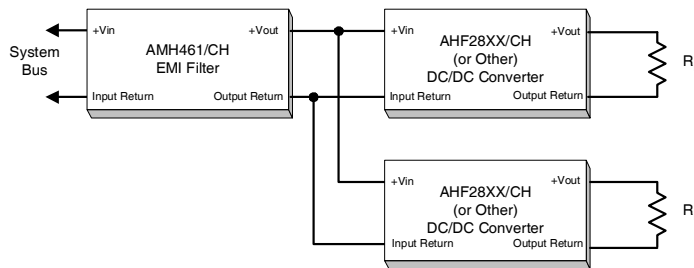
System Bus

+Vin
Input Return
AMH461/CH
EMI Filter
+Vout
Output Return

+Vin
Input Return
AHF28XX/CH
(or Other)
DC/DC Converter
+Vout
Output Return
R

+Vin
Input Return
AHF28XX/CH
(or Other)
DC/DC Converter
+Vout
Output Return
R